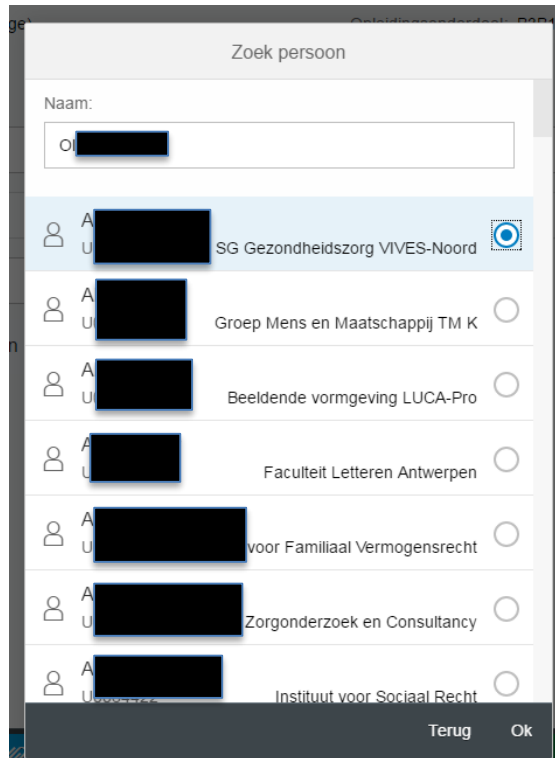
ge)

Opleidingsonderdeel: P3P1

Zoek persoon

Naam:

Ol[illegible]

A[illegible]
U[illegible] SG Gezondheidszorg VIVES-Noord

A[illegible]
U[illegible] Groep Mens en Maatschappij TM K

A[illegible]
U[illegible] Beeldende vormgeving LUCA-Pro

A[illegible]
U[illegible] Faculteit Letteren Antwerpen

A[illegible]
U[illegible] voor Familiaal Vermogensrecht

A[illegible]
U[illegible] Zorgonderzoek en Consultancy

A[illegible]
U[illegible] Instituut voor Sociaal Recht

n

Terug Ok